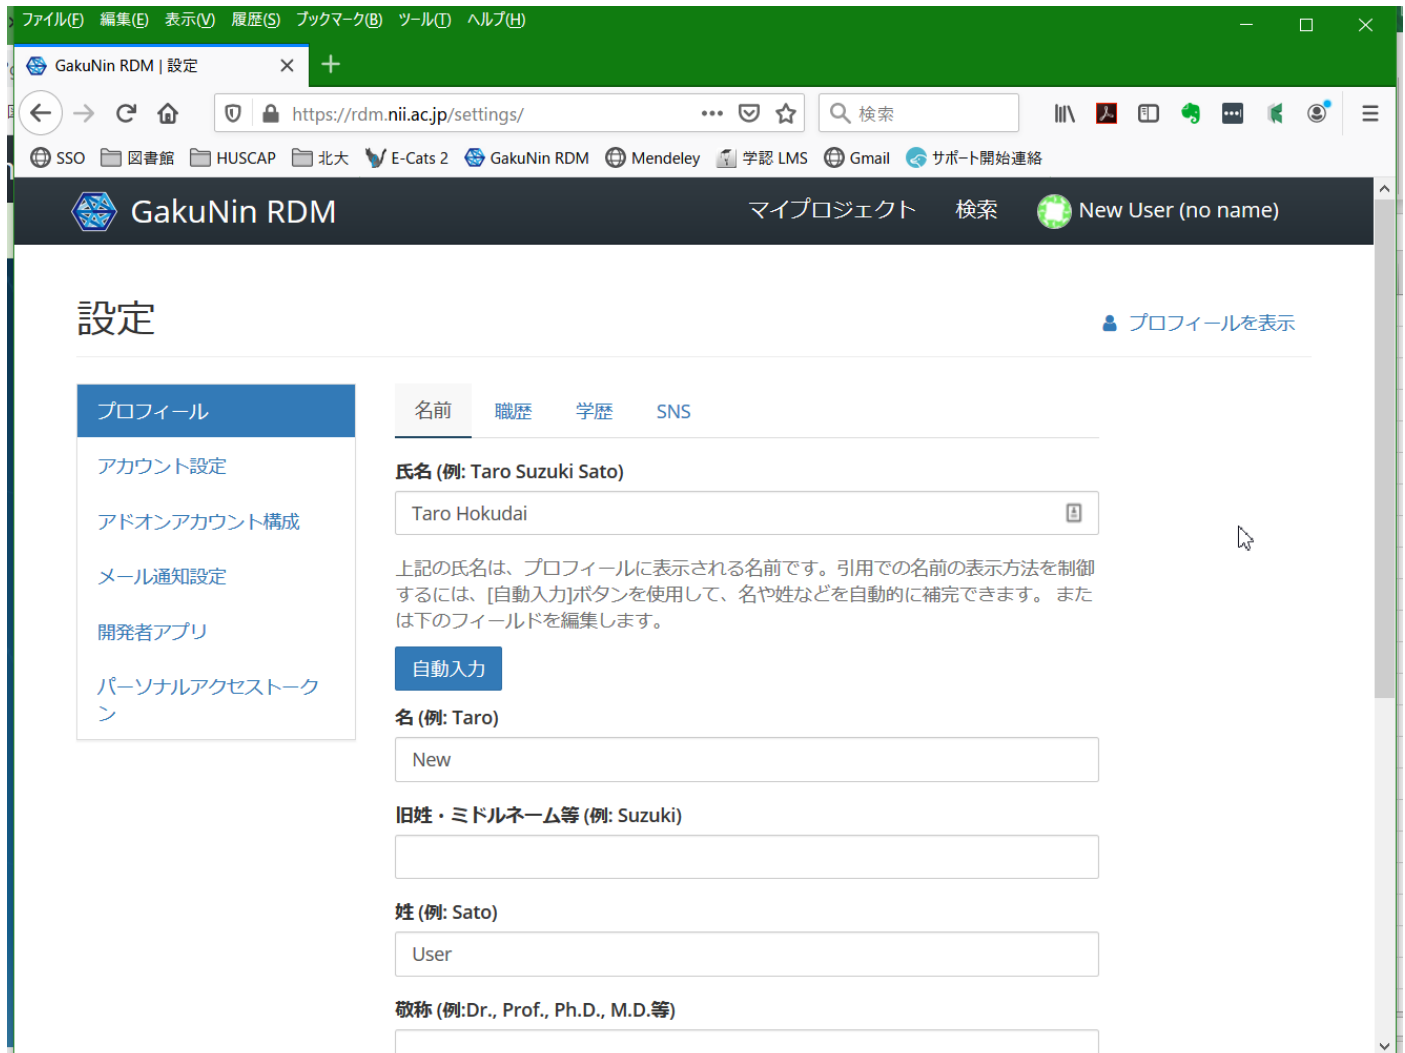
ファイル(F) 編集(E) 表示(V) 履歴(S) ブックマーク(B) ツール(T) ヘルプ(H)

GakuNin RDM | 設定

https://rdm.nii.ac.jp/settings/

検索

SSO 図書館 HUSCAP 北大 E-Cats 2 GakuNin RDM Mendeley 学認 LMS Gmail サポート開始連絡

GakuNin RDM

マイプロジェクト 検索 New User (no name)

設定

プロフィールを表示

プロフィール
アカウント設定
アドオンアカウント構成
メール通知設定
開発者アプリ
パーソナルアクセストークン

名前 職歴 学歴 SNS

氏名 (例: Taro Suzuki Sato)

Taro Hokudai

上記の氏名は、プロフィールに表示される名前です。引用での名前の表示方法を制御するには、[自動入力]ボタンを使用して、名や姓などを自動的に補完できます。 または下のフィールドを編集します。

自動入力

名 (例: Taro)

New

旧姓・ミドルネーム等 (例: Suzuki)

姓 (例: Sato)

User

敬称 (例:Dr., Prof., Ph.D., M.D.等)